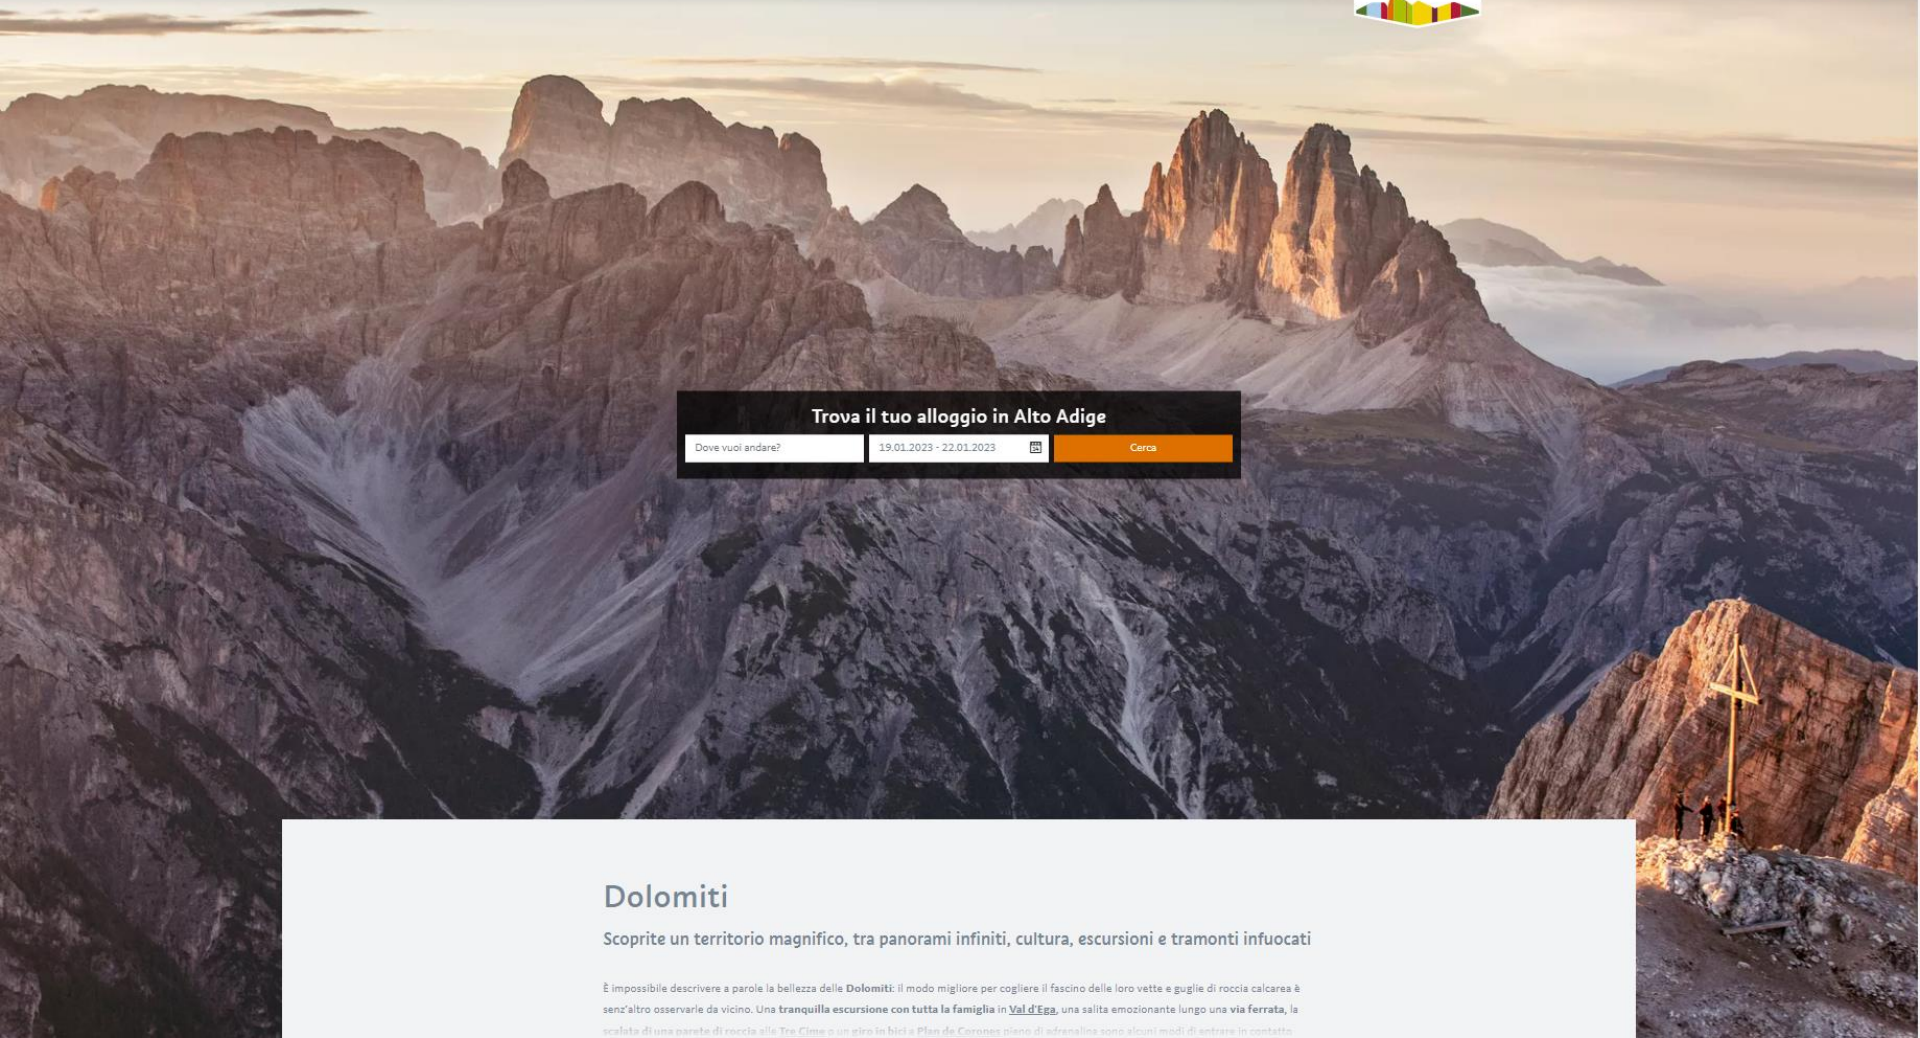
Trova il tuo alloggio in Alto Adige

Dove vuoi andare?

19.01.2023 - 22.01.2023

Cerca

Dolomiti

Scoprite un territorio magnifico, tra panorami infiniti, cultura, escursioni e tramonti infuocati

È impossibile descrivere a parole la bellezza delle Dolomiti: il modo migliore per cogliere il fascino delle loro vette e guglie di roccia calcarea è senz'altro osservarle da vicino. Una tranquilla escursione con tutta la famiglia in Val d'Ega, una salita emozionante lungo una via ferrata, la scalata di una parete di roccia alle Tre Cime o un giro in bici a Plan de Corones pieno di adrenalina sono alcuni modi di entrare in contatto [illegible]